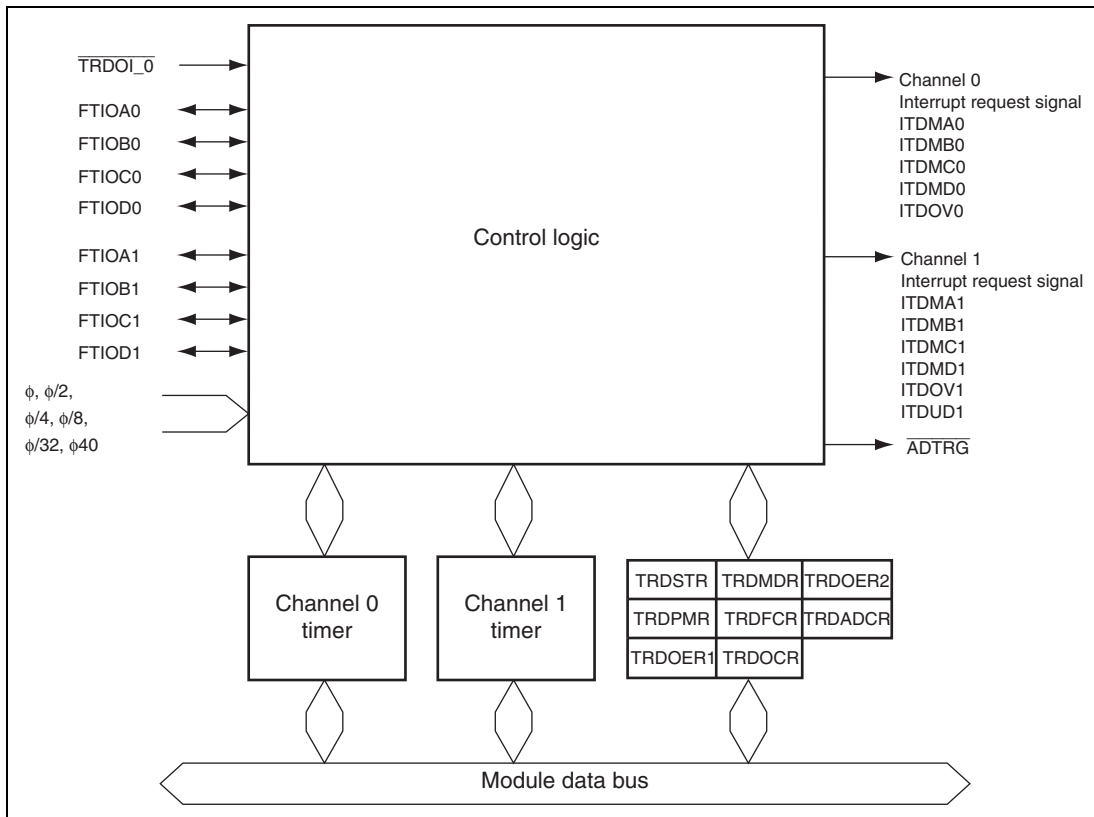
$\overline{TRDOI\_0}$

FTIOA0

FTIOB0

FTIOC0

FTIOD0

FTIOA1

FTIOB1

FTIOC1

FTIOD1

$\phi$, $\phi/2$, $\phi/4$, $\phi/8$, $\phi/32$, $\phi40$

Control logic

Channel 0
Interrupt request signal
ITDMA0
ITDMB0
ITDMC0
ITDMD0
ITDOV0

Channel 1
Interrupt request signal
ITDMA1
ITDMB1
ITDMC1
ITDMD1
ITDOV1
ITDUD1

$\overline{ADTRG}$

Channel 0 timer

Channel 1 timer

| TRDSTR | TRDMDR | TRDOER2 |
|---|---|---|
| TRDPMR | TRDFCR | TRDADCR |
| TRDOER1 | TRDOCR | |

Module data bus